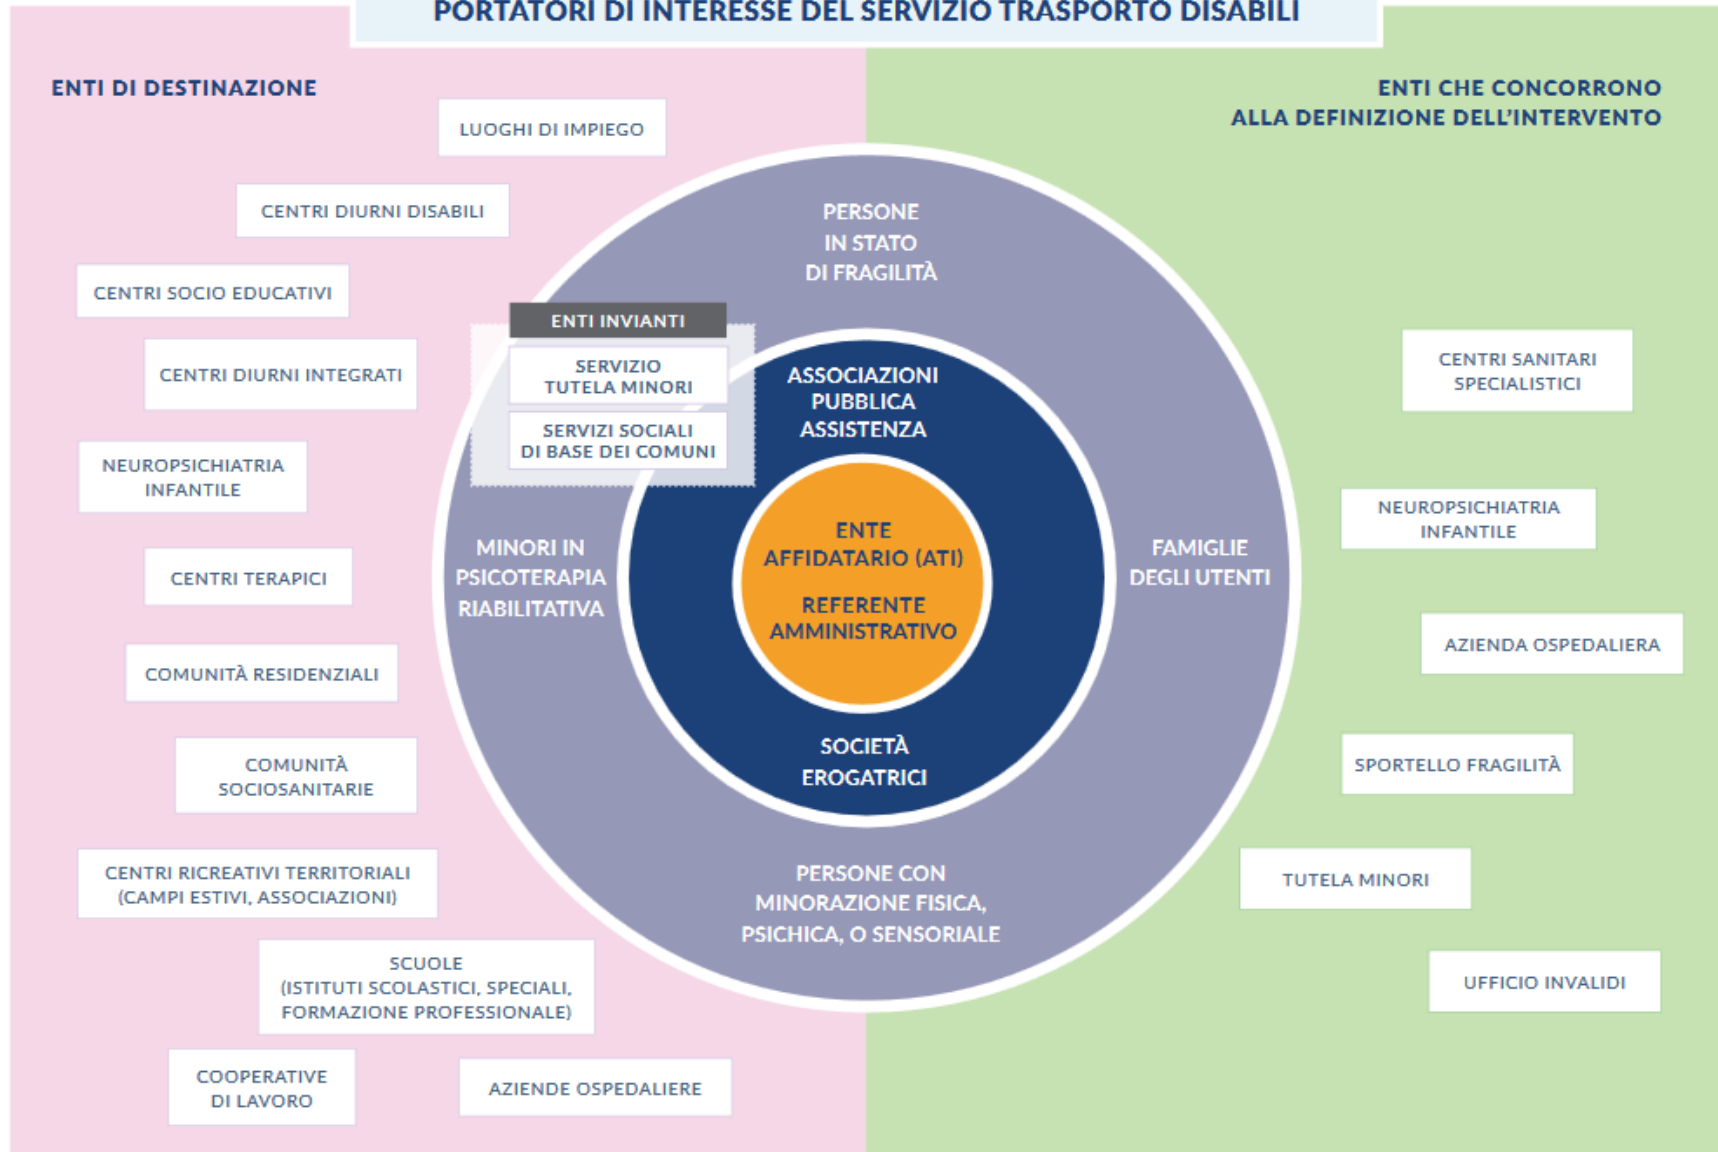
PORTATORI DI INTERESSE DEL SERVIZIO TRASPORTO DISABILI

ENTI DI DESTINAZIONE

LUOGHI DI IMPIEGO

CENTRI DIURNI DISABILI

CENTRI SOCIO EDUCATIVI

CENTRI DIURNI INTEGRATI

NEUROPSICHIATRIA INFANTILE

CENTRI TERAPICI

COMUNITÀ RESIDENZIALI

COMUNITÀ SOCIOSANITARIE

CENTRI RICREATIVI TERRITORIALI (CAMPI ESTIVI, ASSOCIAZIONI)

SCUOLE (ISTITUTI SCOLASTICI, SPECIALI, FORMAZIONE PROFESSIONALE)

COOPERATIVE DI LAVORO

AZIENDE OSPEDALIERE

ENTI CHE CONCORRONO ALLA DEFINIZIONE DELL'INTERVENTO

CENTRI SANITARI SPECIALISTICI

NEUROPSICHIATRIA INFANTILE

AZIENDA OSPEDALIERA

SPORTELLO FRAGILITÀ

TUTELA MINORI

UFFICIO INVALIDI

PERSONE IN STATO DI FRAGILITÀ

ENTI INVIANTI

SERVIZIO TUTELA MINORI

SERVIZI SOCIALI DI BASE DEI COMUNI

ASSOCIAZIONI PUBBLICA ASSISTENZA

MINORI IN PSICOTERAPIA RIABILITATIVA

ENTE AFFIDATARIO (ATI)

REFERENTE AMMINISTRATIVO

FAMIGLIE DEGLI UTENTI

SOCIETÀ EROGATRICI

PERSONE CON MINORAZIONE FISICA, PSICHICA, O SENSORIALE